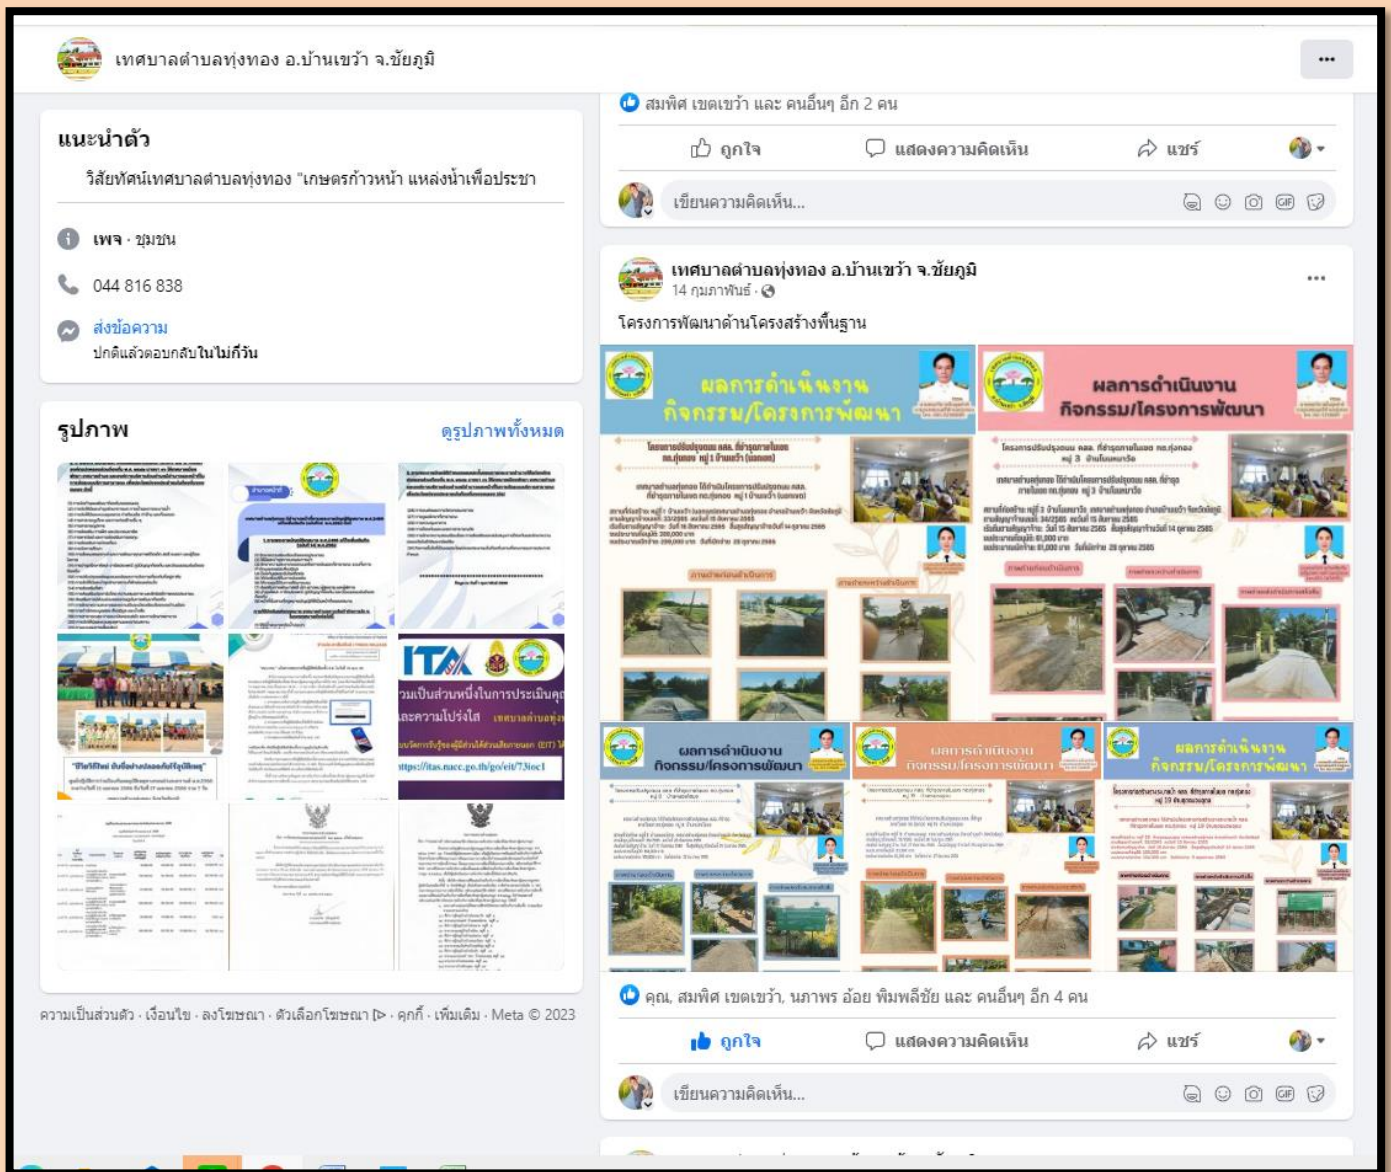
เทศบาลตำบลทุ่งทอง อ.บ้านเขว้า จ.ชัยภูมิ

แนะนำตัว

วิสัยทัศน์เทศบาลตำบลทุ่งทอง "เกษตรก้าวหน้า แหล่งน้ำเพื่อประชา

เพจ · ชุมชน

044 816 838

ส่งข้อความ
ปกติแล้วตอบกลับในไม่กี่วัน

รูปภาพ

ดูรูปภาพทั้งหมด

ITA

วมเป็นส่วนหนึ่งในการประเมินคุ
ละความโปร่งใส

ttps://itas.nacc.go.th/go/eit/73ioc1

ความเป็นส่วนตัว · เงื่อนไข · ลงโฆษณา · ตัวเลือกโฆษณา · คุกกี้ · เพิ่มเติม · Meta © 2023

สมพิศ เขดเขว้า และ คนอื่นๆ อีก 2 คน

ถูกใจ

แสดงความคิดเห็น

แชร์

เขียนความคิดเห็น...

เทศบาลตำบลทุ่งทอง อ.บ้านเขว้า จ.ชัยภูมิ
14 กุมภาพันธ์ ·

โครงการพัฒนาด้านโครงสร้างพื้นฐาน

ผลการดำเนินงาน
กิจกรรม/โครงการพัฒนา

ผลการดำเนินงาน
กิจกรรม/โครงการพัฒนา

ผลการดำเนินงาน
กิจกรรม/โครงการพัฒนา

ผลการดำเนินงาน
กิจกรรม/โครงการพัฒนา

ผลการดำเนินงาน
กิจกรรม/โครงการพัฒนา

คุณ, สมพิศ เขดเขว้า, นภาพร อ้อย พิมพ์ลีชัย และ คนอื่นๆ อีก 4 คน

ถูกใจ

แสดงความคิดเห็น

แชร์

เขียนความคิดเห็น...